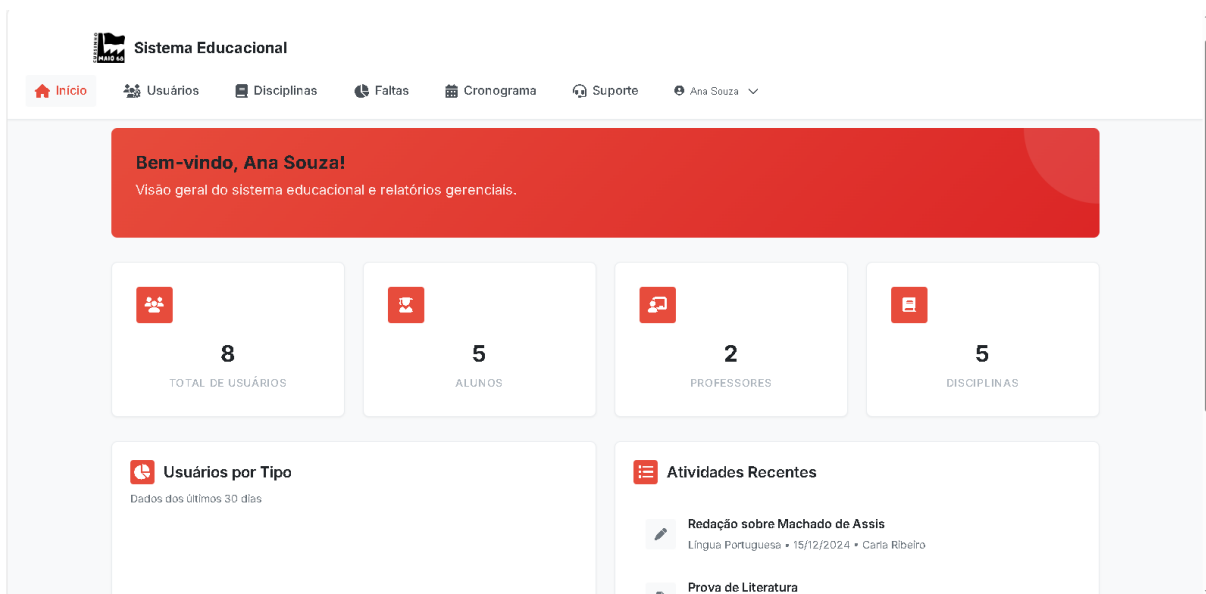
MAIO 68

Sistema Educacional

Início Usuários Disciplinas Faltas Cronograma Suporte Ana Souza

Bem-vindo, Ana Souza!

Visão geral do sistema educacional e relatórios gerenciais.

8
TOTAL DE USUÁRIOS

5
ALUNOS

2
PROFESSORES

5
DISCIPLINAS

Usuários por Tipo
Dados dos últimos 30 dias

Atividades Recentes

Redação sobre Machado de Assis
Língua Portuguesa • 15/12/2024 • Carla Ribeiro

Prova de Literatura